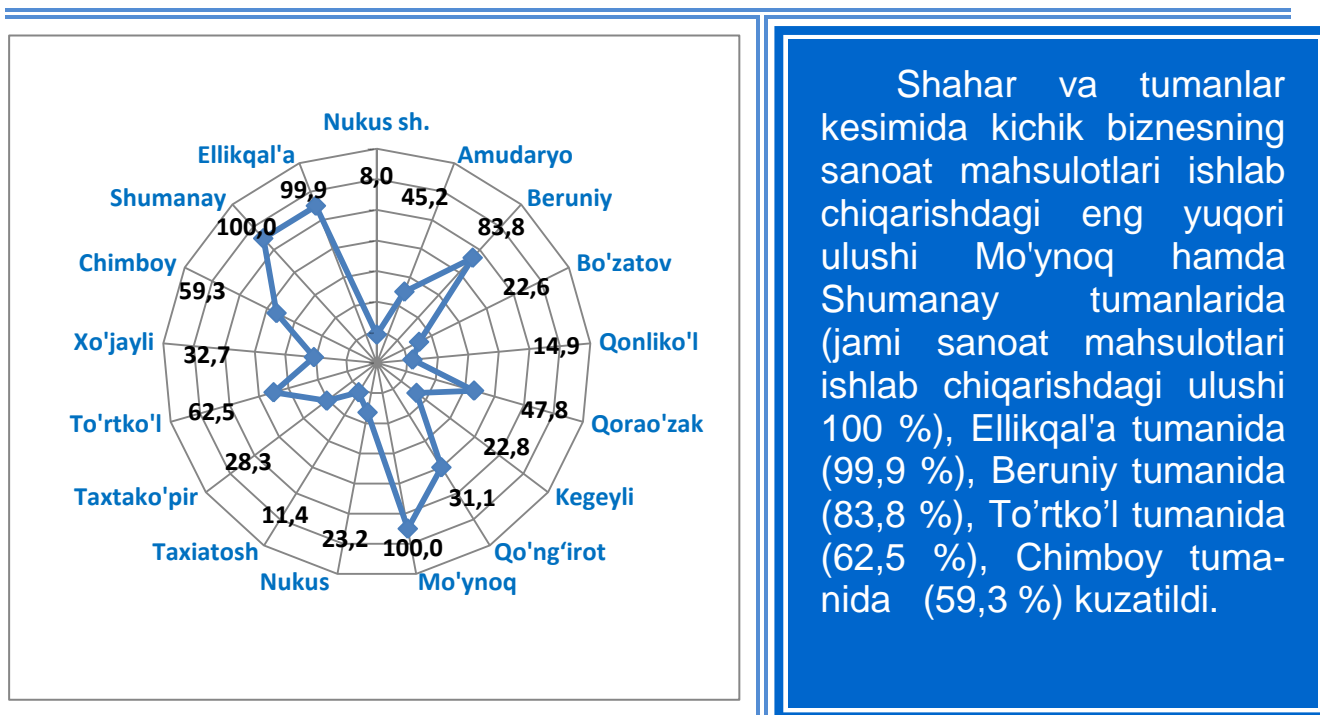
Nukus sh.
8,0
Amudaryo
45,2
Beruniy
83,8
Bo'zatov
22,6
Qonliko'l
14,9
Qorao'zak
47,8
Kegeyli
22,8
Qo'ng'irot
31,1
Mo'ynoq
100,0
Nukus
23,2
Taxiatosh
11,4
Taxtako'pir
28,3
To'rtko'l
62,5
Xo'jayli
32,7
Chimboy
59,3
Shumanay
100,0
Ellikqal'a
99,9

Shahar va tumanlar kesimida kichik biznesning sanoat mahsulotlari ishlab chiqarishdagi eng yuqori ulushi Mo'ynoq hamda Shumanay tumanlarida (jami sanoat mahsulotlari ishlab chiqarishdagi ulushi 100 %), Ellikqal'a tumanida (99,9 %), Beruniy tumanida (83,8 %), To’rtko’l tumanida (62,5 %), Chimboy tumanida (59,3 %) kuzatildi.